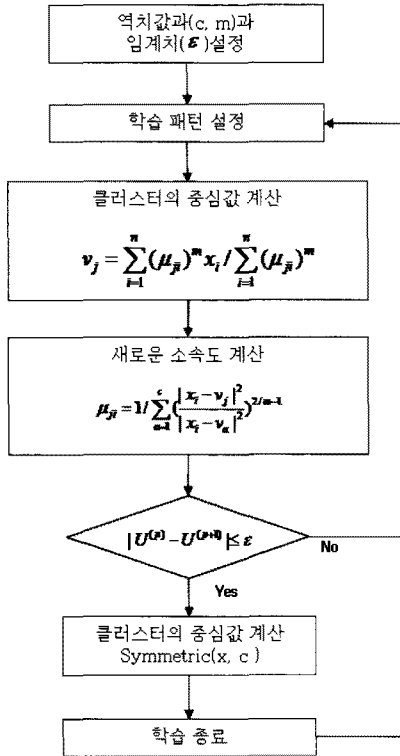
역치값과(c, m)과 임계치($\varepsilon$)설정

학습 패턴 설정

클러스터의 중심값 계산

$v_j = \sum_{i=1}^{n} (\mu_{ji})^m x_i / \sum_{i=1}^{n} (\mu_{ji})^m$

새로운 소속도 계산

$\mu_{ji} = 1 / \sum_{a=1}^{c} \left( \frac{|x_i - v_j|^2}{|x_i - v_a|^2} \right)^{2/m-1}$

$| U^{(p)} - U^{(p+1)} | \leq \varepsilon$

No

Yes

클러스터의 중심값 계산
Symmetric(x, c )

학습 종료